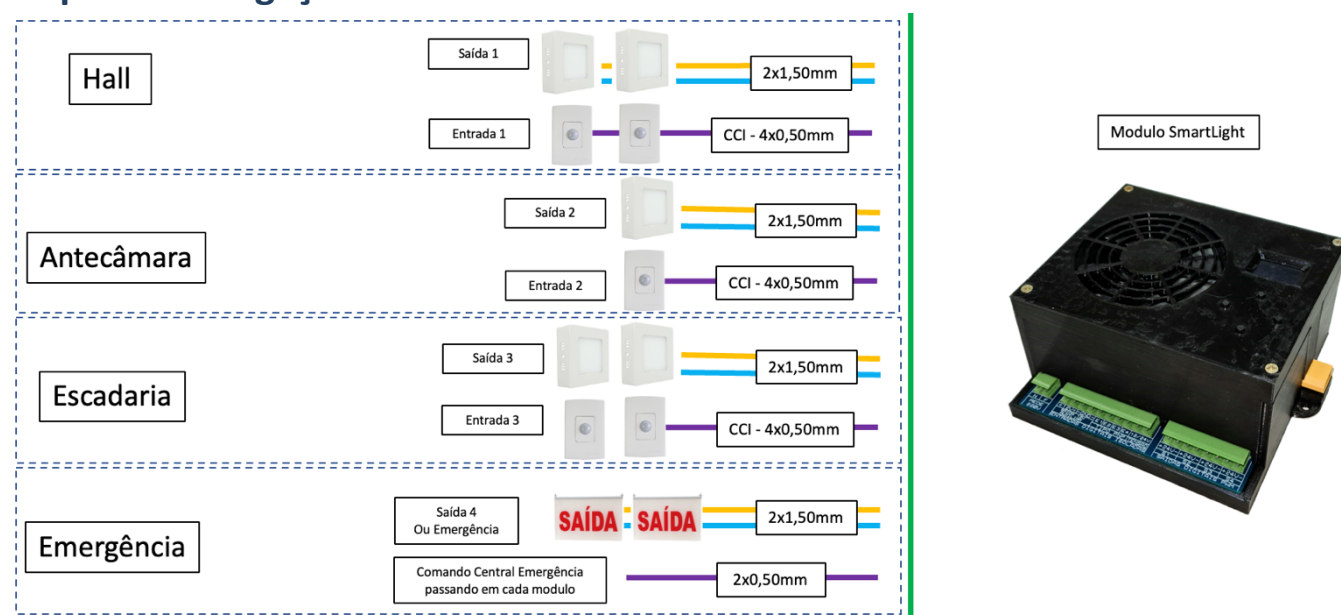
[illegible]

Hall

Saída 1

2x1,50mm

Entrada 1

CCI - 4x0,50mm

Antecâmara

Saída 2

2x1,50mm

Entrada 2

CCI - 4x0,50mm

Escadaria

Saída 3

2x1,50mm

Entrada 3

CCI - 4x0,50mm

Emergência

Saída 4
Ou Emergência

SAÍDA SAÍDA

2x1,50mm

Comando Central Emergência
passando em cada modulo

2x0,50mm

Modulo SmartLight